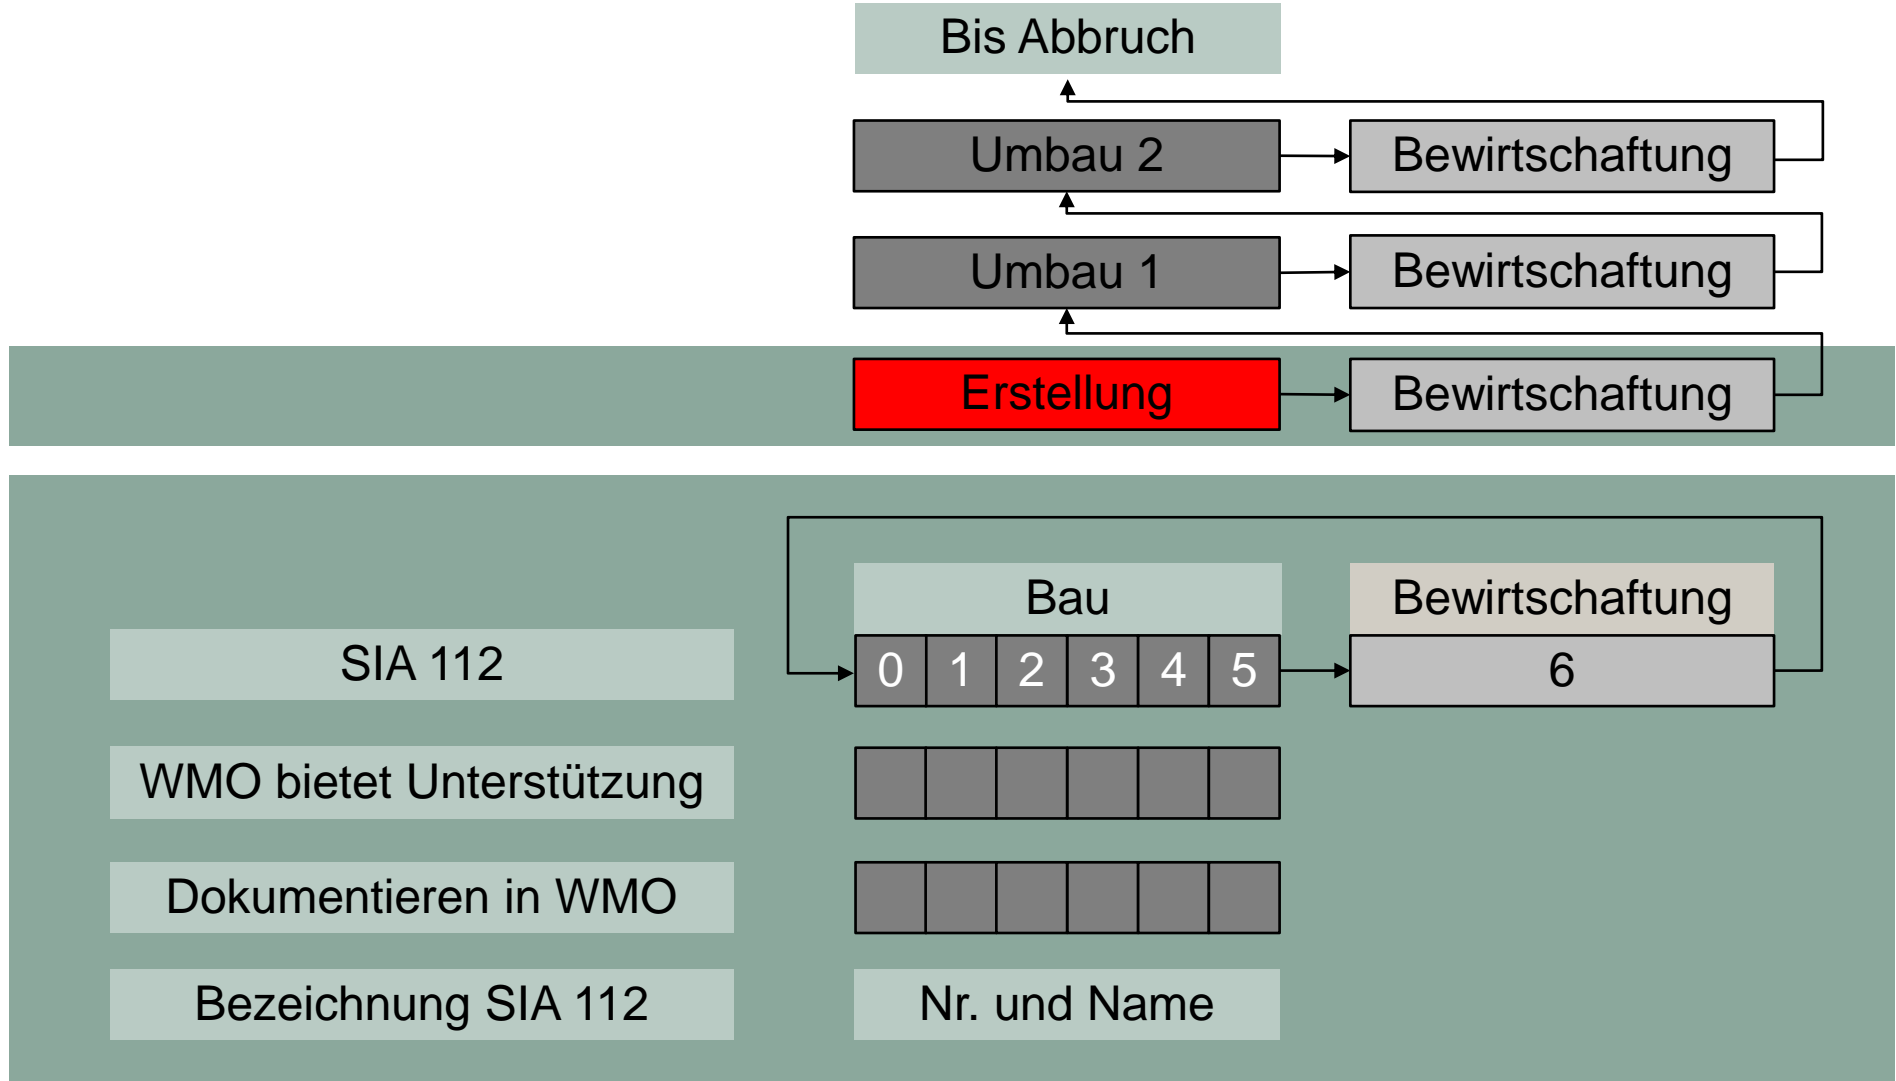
Bis Abbruch

Umbau 2

Bewirtschaftung

Umbau 1

Bewirtschaftung

Erstellung

Bewirtschaftung

Bau

Bewirtschaftung

SIA 112

| 0 | 1 | 2 | 3 | 4 | 5 |
|---|---|---|---|---|---|

6

WMO bietet Unterstützung

Dokumentieren in WMO

Bezeichnung SIA 112

Nr. und Name